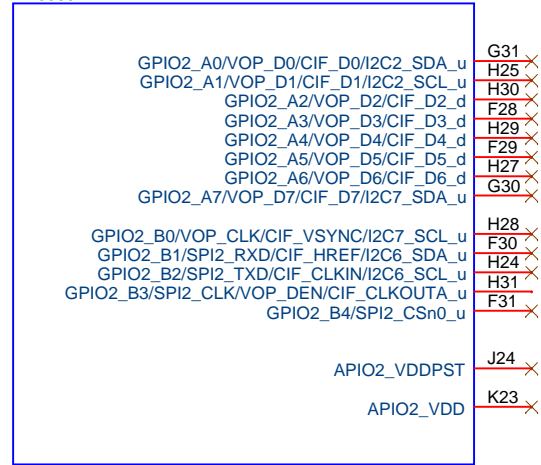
GPIO2_A0/VOP_D0/CIF_D0/I2C2_SDA_u G31
GPIO2_A1/VOP_D1/CIF_D1/I2C2_SCL_u H25
GPIO2_A2/VOP_D2/CIF_D2_d H30
GPIO2_A3/VOP_D3/CIF_D3_d F28
GPIO2_A4/VOP_D4/CIF_D4_d H29
GPIO2_A5/VOP_D5/CIF_D5_d F29
GPIO2_A6/VOP_D6/CIF_D6_d H27
GPIO2_A7/VOP_D7/CIF_D7/I2C7_SDA_u G30

GPIO2_B0/VOP_CLK/CIF_VSYNC/I2C7_SCL_u H28
GPIO2_B1/SPI2_RXD/CIF_HREF/I2C6_SDA_u F30
GPIO2_B2/SPI2_TXD/CIF_CLKIN/I2C6_SCL_u H24
GPIO2_B3/SPI2_CLK/VOP_DEN/CIF_CLKOUTA_u H31
GPIO2_B4/SPI2_CSn0_u F31

APIO2_VDDPST J24

APIO2_VDD K23